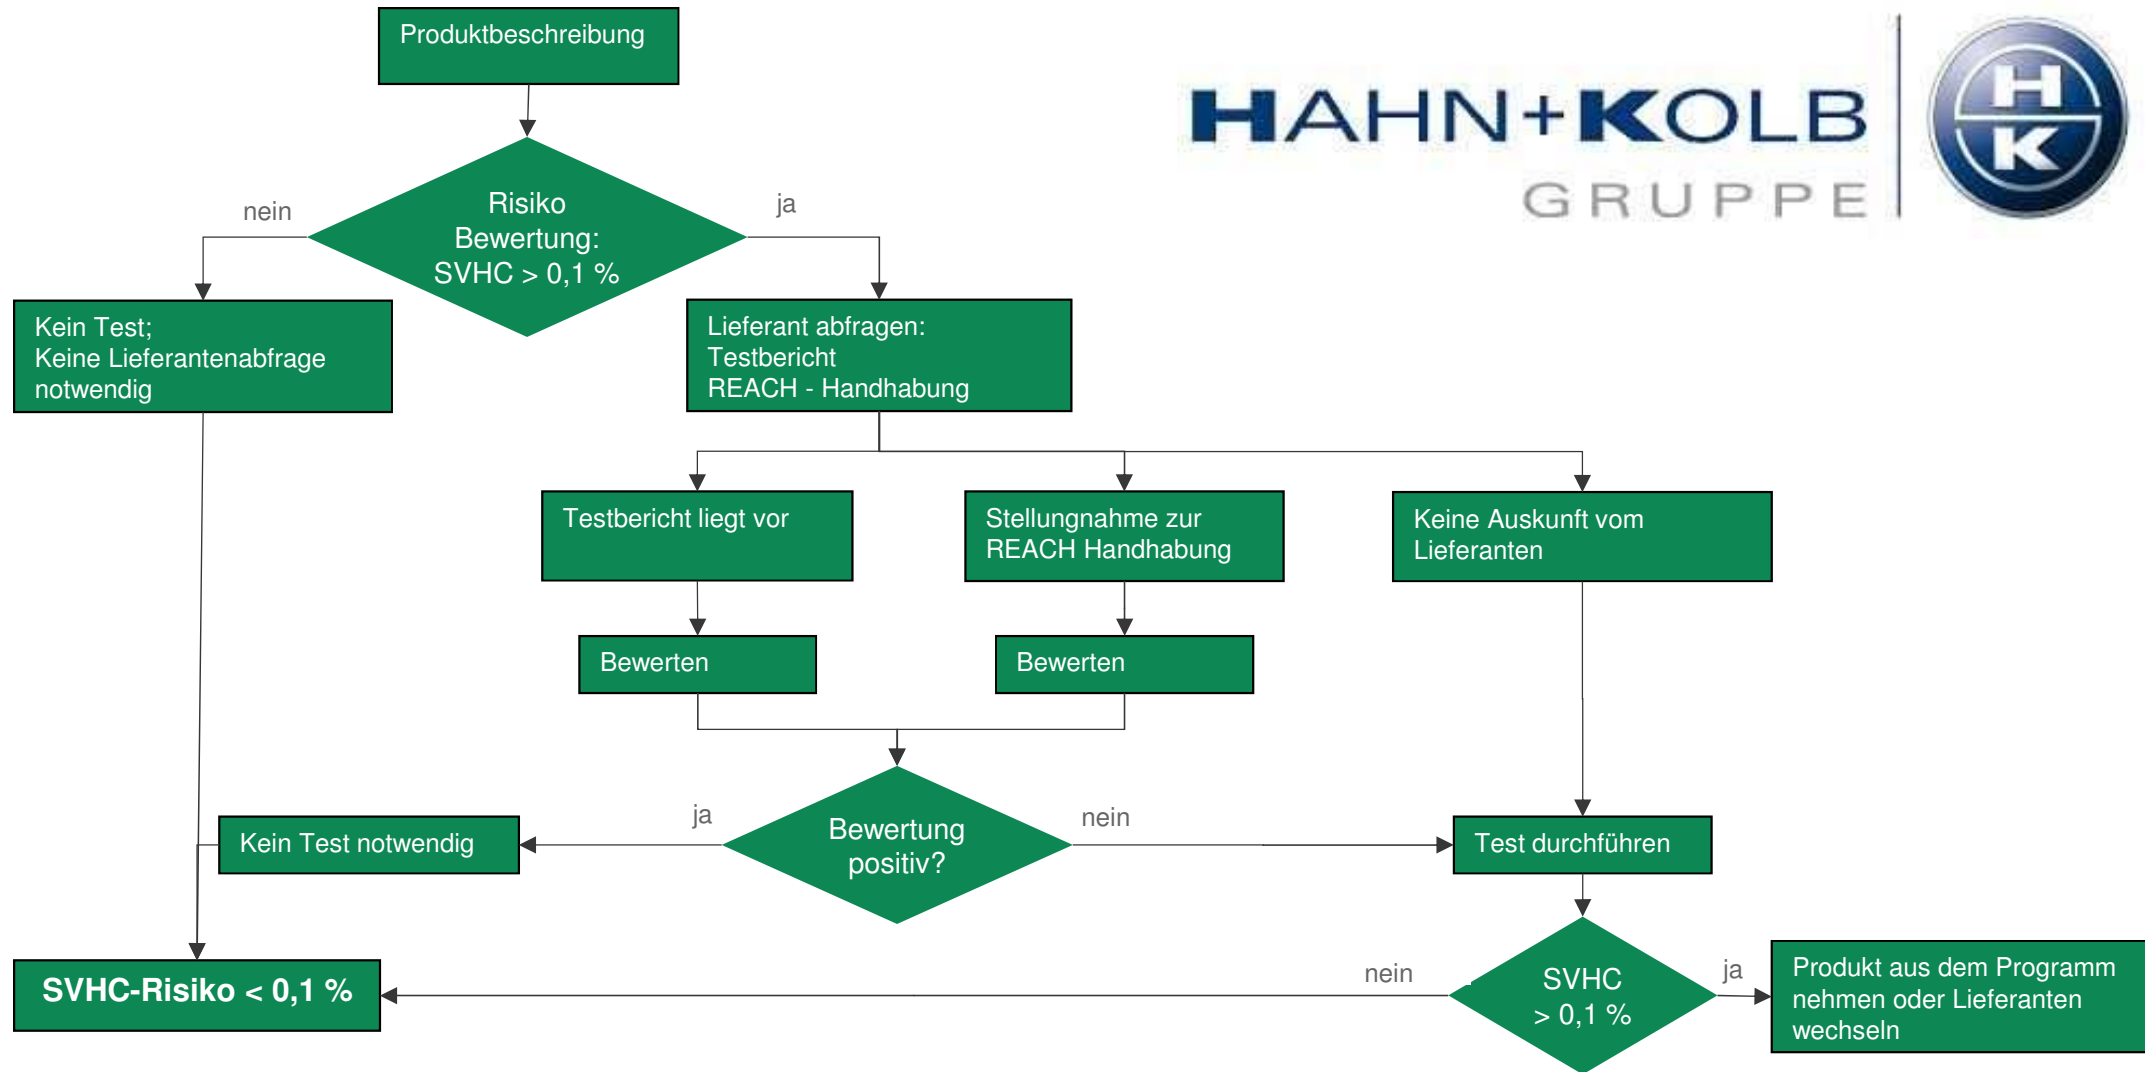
Produktbeschreibung

HAHN+KOLB GRUPPE

HK

nein

Risiko Bewertung: SVHC > 0,1 %

ja

Kein Test; Keine Lieferantenabfrage notwendig

Lieferant abfragen: Testbericht REACH - Handhabung

Testbericht liegt vor

Stellungnahme zur REACH Handhabung

Keine Auskunft vom Lieferanten

Bewerten

Bewerten

ja

Bewertung positiv?

nein

Kein Test notwendig

Test durchführen

SVHC-Risiko < 0,1 %

nein

SVHC > 0,1 %

ja

Produkt aus dem Programm nehmen oder Lieferanten wechseln